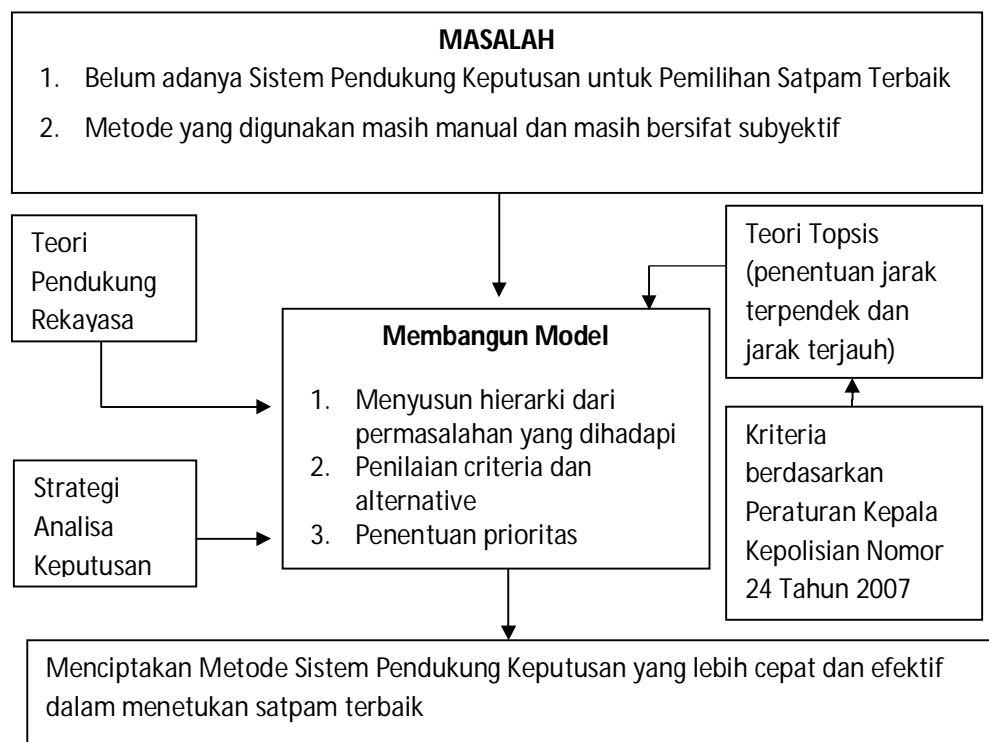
MASALAH

1. Belum adanya Sistem Pendukung Keputusan untuk Pemilihan Satpam Terbaik
2. Metode yang digunakan masih manual dan masih bersifat subyektif

Teori Pendukung Rekayasa

Teori Topsis (penentuan jarak terpendek dan jarak terjauh)

Membangun Model

1. Menyusun hierarki dari permasalahan yang dihadapi
2. Penilaian criteria dan alternative
3. Penentuan prioritas

Strategi Analisa Keputusan

Kriteria berdasarkan Peraturan Kepala Kepolisian Nomor 24 Tahun 2007

Menciptakan Metode Sistem Pendukung Keputusan yang lebih cepat dan efektif dalam menetukan satpam terbaik